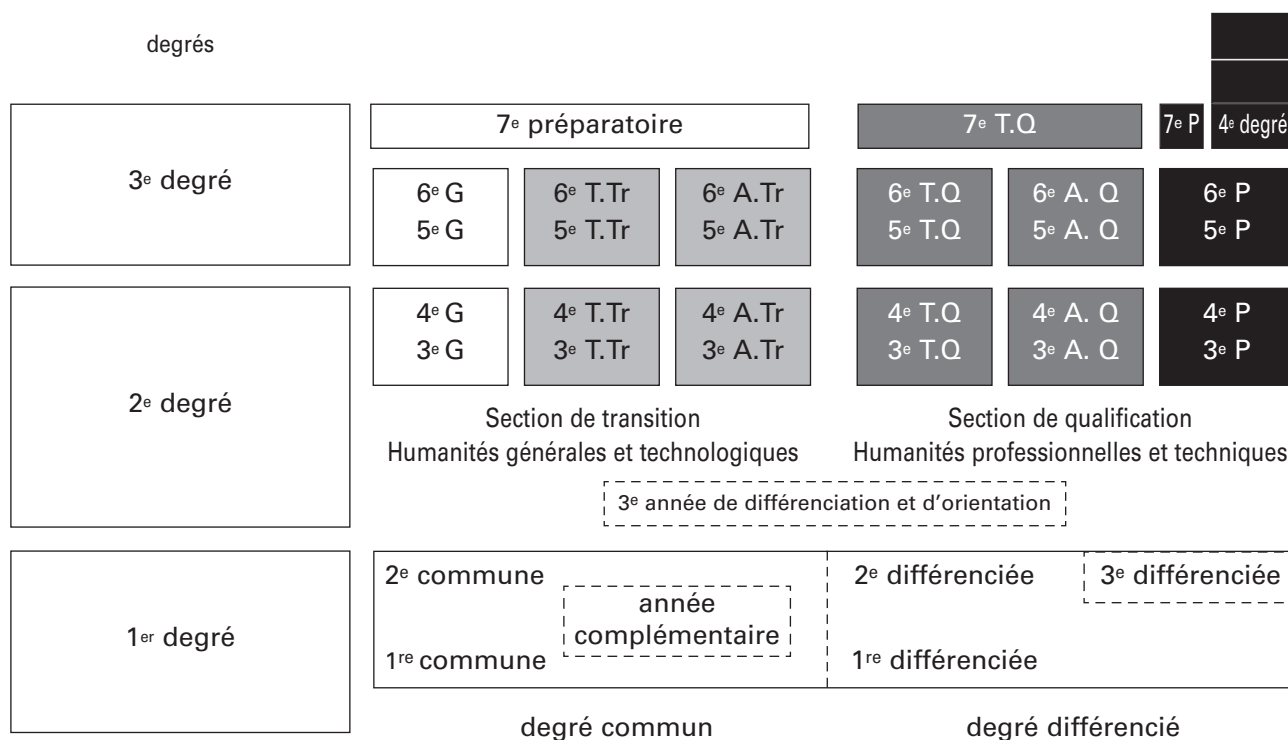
degrés

3e degré

7e préparatoire

7e T.Q

7e P

4e degré

6e G
5e G

6e T.Tr
5e T.Tr

6e A.Tr
5e A.Tr

6e T.Q
5e T.Q

6e A. Q
5e A. Q

6e P
5e P

2e degré

4e G
3e G

4e T.Tr
3e T.Tr

4e A.Tr
3e A.Tr

4e T.Q
3e T.Q

4e A. Q
3e A. Q

4e P
3e P

Section de transition
Humanités générales et technologiques

Section de qualification
Humanités professionnelles et techniques

3e année de différenciation et d'orientation

1er degré

2e commune

année complémentaire

1re commune

2e différenciée

3e différenciée

1re différenciée

degré commun

degré différencié